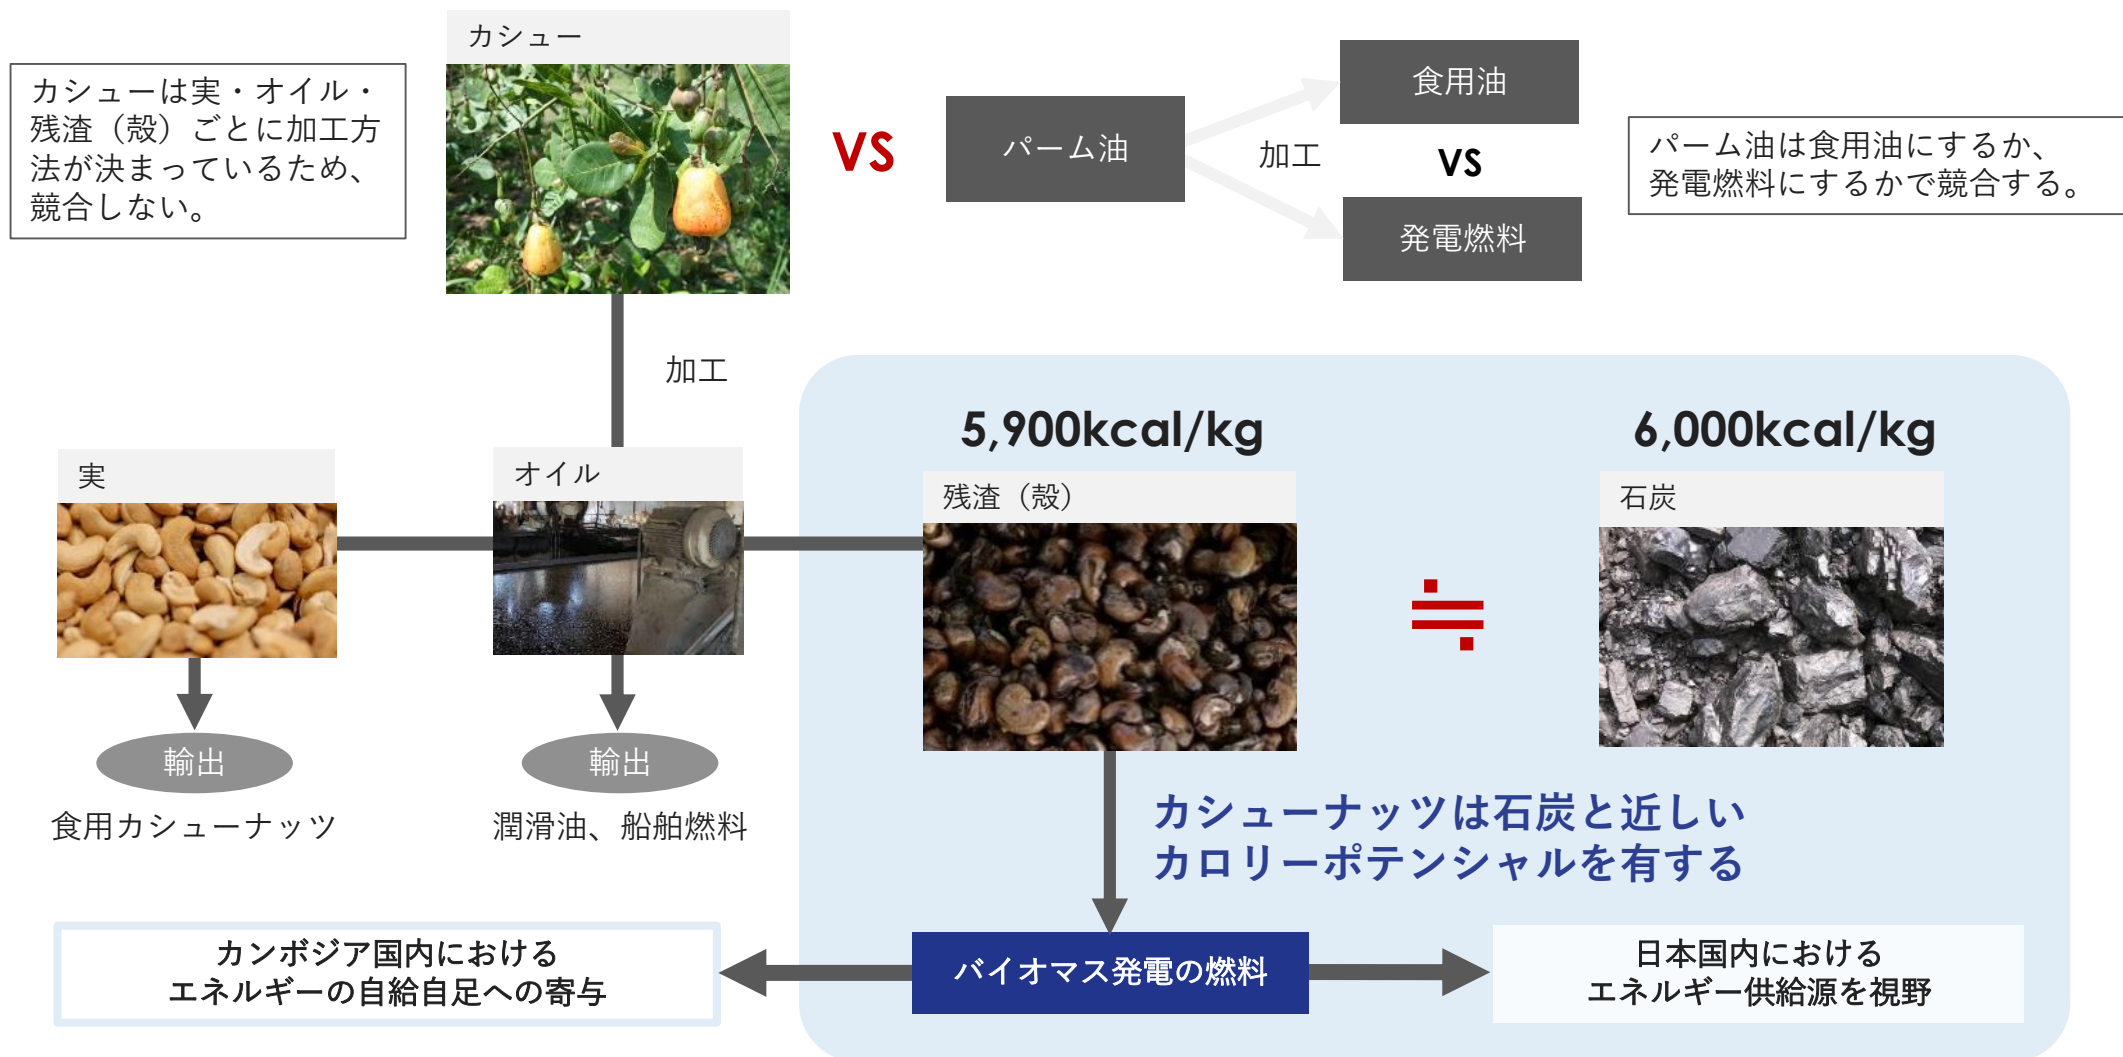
カシューは実・オイル・残渣（殻）ごとに加工方法が決まっているため、競合しない。

カシュー

VS

パーム油

加工

食用油

VS

発電燃料

パーム油は食用油にするか、発電燃料にするかで競合する。

加工

実

輸出

食用カシューナッツ

オイル

輸出

潤滑油、船舶燃料

5,900kcal/kg

残渣（殻）

≒

6,000kcal/kg

石炭

カシューナッツは石炭と近しいカロリーポテンシャルを有する

カンボジア国内におけるエネルギーの自給自足への寄与

バイオマス発電の燃料

日本国内におけるエネルギー供給源を視野